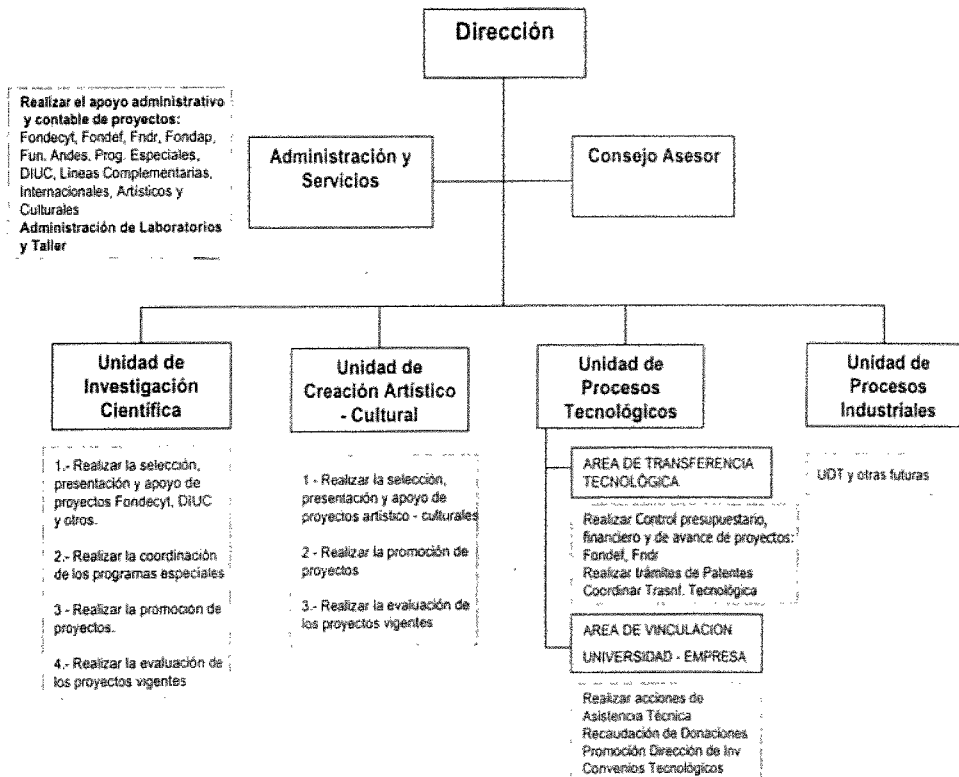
Dirección

Realizar el apoyo administrativo y contable de proyectos: Fondecyt, Fondef, Fndr, Fondap, Fun. Andes, Prog. Especiales, DIUC, Lineas Complementarias, Internacionales, Artísticos y Culturales
Administración de Laboratorios y Taller

Administración y Servicios

Consejo Asesor

Unidad de Investigación Científica

1.- Realizar la selección, presentación y apoyo de proyectos Fondecyt, DIUC y otros.

2.- Realizar la coordinación de los programas especiales

3 - Realizar la promoción de proyectos.

4.- Realizar la evaluación de los proyectos vigentes

Unidad de Creación Artístico - Cultural

1 - Realizar la selección, presentación y apoyo de proyectos artístico - culturales

2 - Realizar la promoción de proyectos

3.- Realizar la evaluación de los proyectos vigentes

Unidad de Procesos Tecnológicos

AREA DE TRANSFERENCIA TECNOLÓGICA

Realizar Control presupuestario, financiero y de avance de proyectos: Fondef, Fndr
Realizar trámites de Patentes
Coordinar Trasnf. Tecnológica

AREA DE VINCULACION UNIVERSIDAD - EMPRESA

Realizar acciones de Asistencia Técnica
Recaudación de Donaciones
Promoción Dirección de Inv
Convenios Tecnológicos

Unidad de Procesos Industriales

UDT y otras futuras